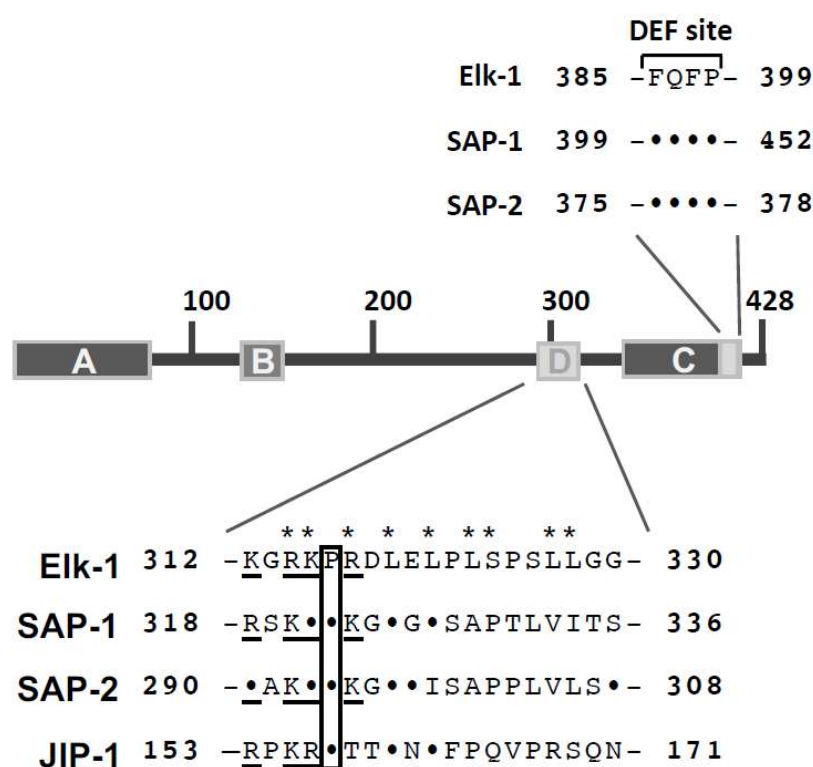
DEF site

Elk-1 385 –FQFP– 399

SAP-1 399 –••••– 452

SAP-2 375 –••••– 378

100 200 300 428

A B D C

** * * * ** **

Elk-1 312 –KGRKPRDLELPLSPSLLGG– 330

SAP-1 318 –RSK••KG•G•SAPTLVITS– 336

SAP-2 290 –•AK••KG••ISAPPLVLS•– 308

JIP-1 153 –RPKR•TT•N•FPQVPRSQN– 171